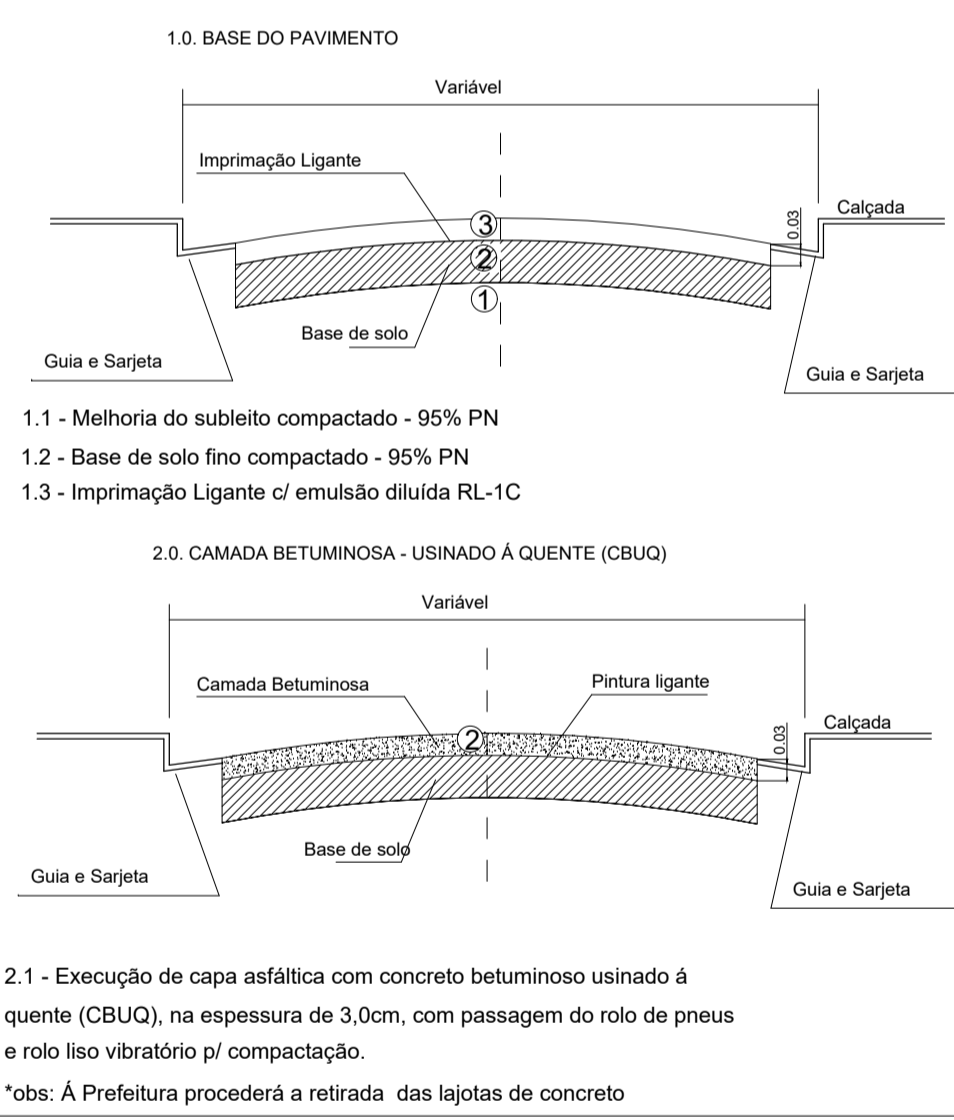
1.0. BASE DO PAVIMENTO

Variável

Imprimação Ligante

3

2

1

0.03

Calçada

Base de solo

Guia e Sarjeta

Guia e Sarjeta

1.1 - Melhoria do subleito compactado - 95% PN

1.2 - Base de solo fino compactado - 95% PN

1.3 - Imprimação Ligante c/ emulsão diluída RL-1C

2.0. CAMADA BETUMINOSA - USINADO Á QUENTE (CBUQ)

Variável

Camada Betuminosa

Pintura ligante

2

0.03

Calçada

Base de solo

Guia e Sarjeta

Guia e Sarjeta

2.1 - Execução de capa asfáltica com concreto betuminoso usinado á quente (CBUQ), na espessura de 3,0cm, com passagem do rolo de pneus e rolo liso vibratório p/ compactação.

*obs: Á Prefeitura procederá a retirada das lajotas de concreto